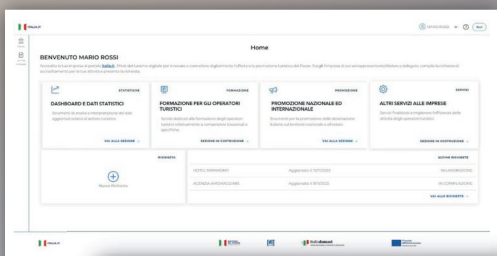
Home

BENVENUTO MARIO ROSSI

STATISTICHE
DASHBOARD E DATI STATISTICI
VAI ALLA SEZIONE →

FORMAZIONE
FORMAZIONE PER GLI OPERATORI TURISTICI
SEZIONE IN COSTRUZIONE →

PROMOZIONE
PROMOZIONE NAZIONALE ED INTERNAZIONALE
VAI ALLA SEZIONE →

SERVIZI
ALTRI SERVIZI ALLE IMPRESE
SEZIONE IN COSTRUZIONE →

RICHIESTE
Nuova Richiesta

ULTIME RICHIESTE
HOTEL PARADISO | Aggiornato il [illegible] | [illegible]
AZIENDA AGRITURISMO | Aggiornato il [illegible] | IN COMPILAZIONE
VAI ALLE RICHIESTE →

Italia.it